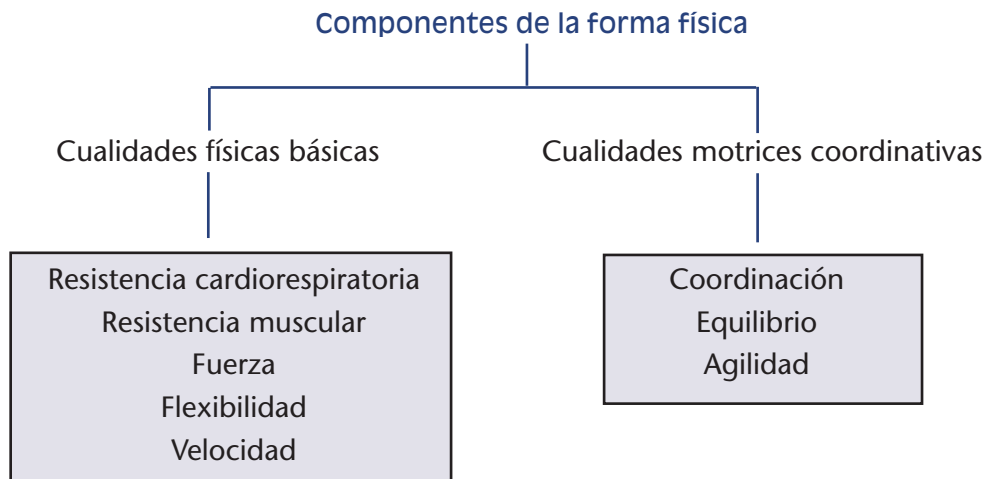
Componentes de la forma física

Cualidades físicas básicas

Resistencia cardiorespiratoria
Resistencia muscular
Fuerza
Flexibilidad
Velocidad

Cualidades motrices coordinativas

Coordinación
Equilibrio
Agilidad